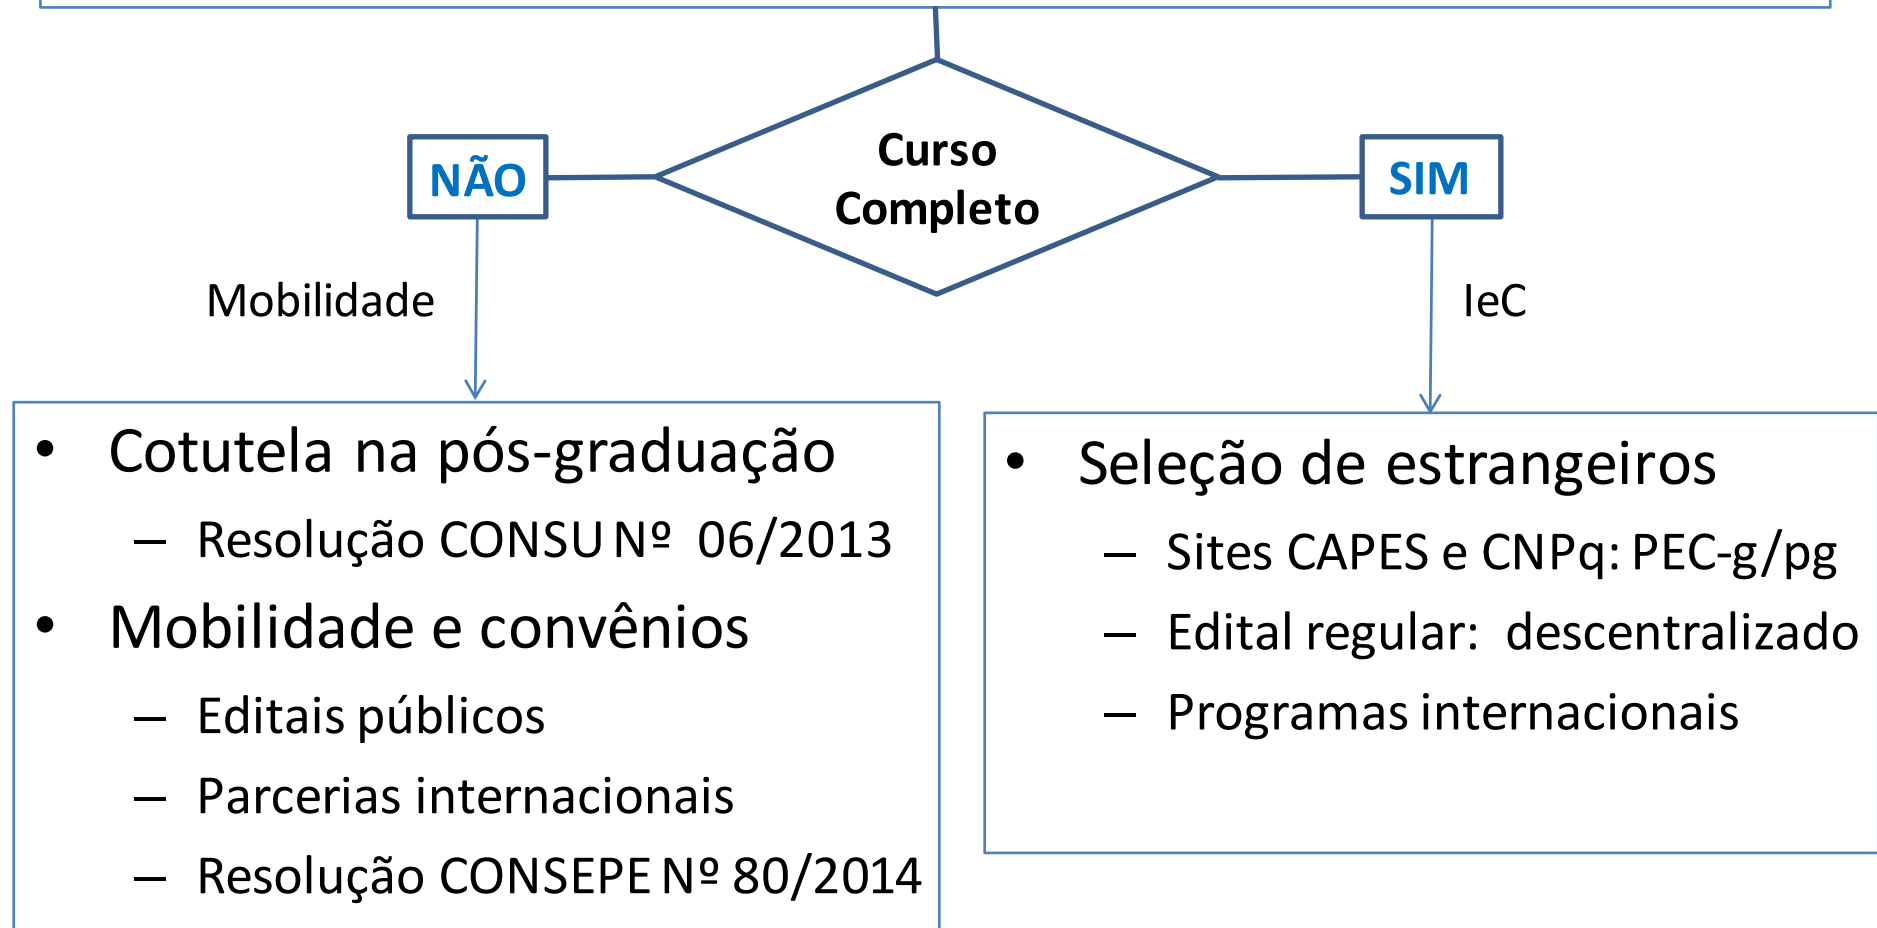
Curso Completo

NÃO

SIM

Mobilidade

IeC

• Cotutela na pós-graduação
– Resolução CONSU Nº 06/2013
• Mobilidade e convênios
– Editais públicos
– Parcerias internacionais
– Resolução CONSEPE Nº 80/2014

• Seleção de estrangeiros
– Sites CAPES e CNPq: PEC-g/pg
– Edital regular: descentralizado
– Programas internacionais